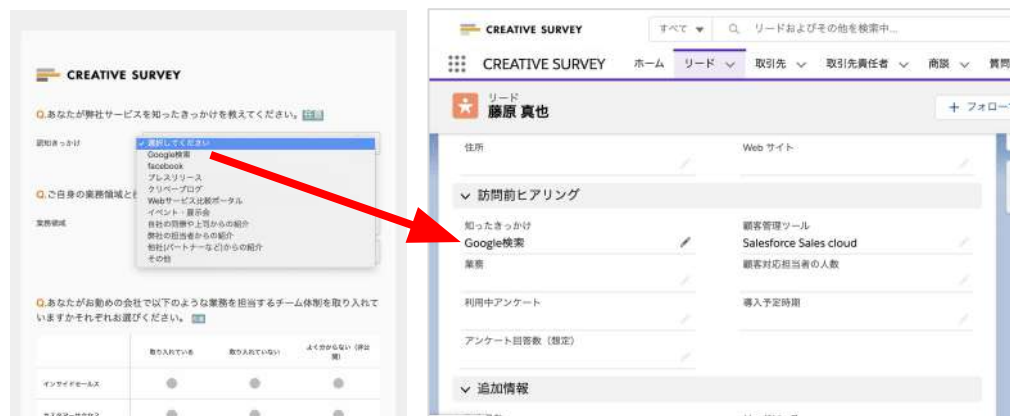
CREATIVE SURVEY

Q.あなたが弊社サービスを知ったきっかけを教えてください。必須

認知きっかけ

✓ 選択してください
Google検索
facebook
プレスリリース
クリベーブログ
Webサービス比較ポータル
イベント・展示会
自社の同僚や上司からの紹介
弊社の担当者からの紹介
他社(パートナーなど)からの紹介
その他

Q.ご自身の業務領域とそ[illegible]

業務領域

Q.あなたがお勤めの会社で以下のような業務を担当するチーム体制を取り入れていますかそれぞれお選びください。必須

| | 取り入れている | 取り入れていない | よく分からない（非公開） |
|---|---|---|---|
| インサイドセールス | | | |
| カスタマーサクセス | | | |

CREATIVE SURVEY

すべて ▼ リードおよびその他を検索中...

CREATIVE SURVEY ホーム リード 取引先 取引先責任者 商談 質問

リード
藤原 真也

+ フォロー

住所

Web サイト

訪問前ヒアリング

知ったきっかけ
Google検索

顧客管理ツール
Salesforce Sales cloud

業務

顧客対応担当者の人数

利用中アンケート

導入予定時期

アンケート回答数（想定）

追加情報